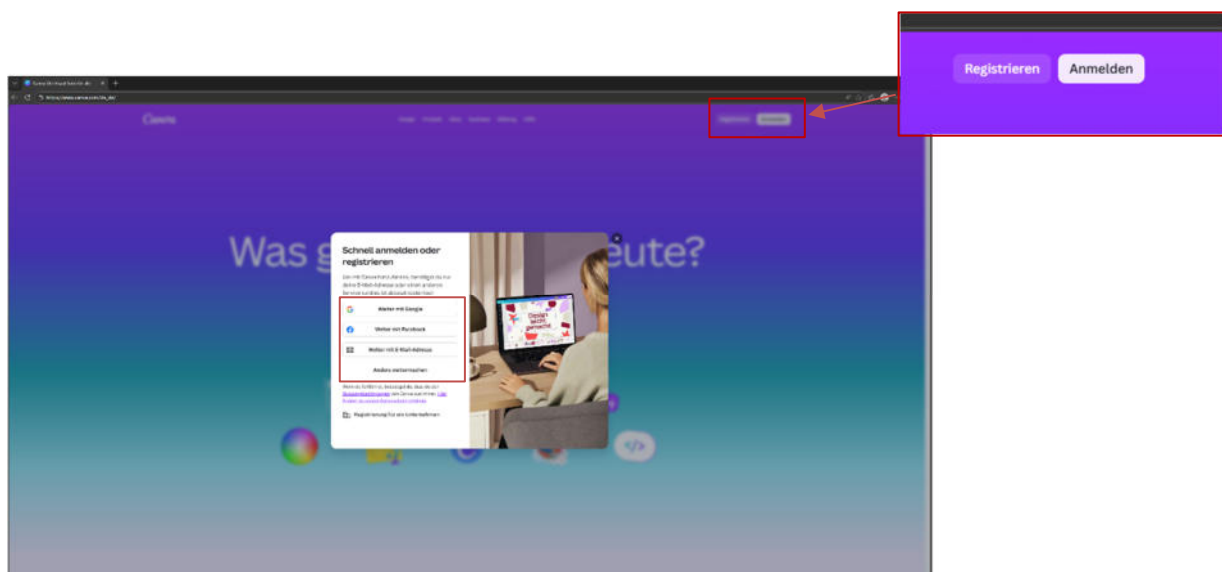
Registrieren Anmelden

https://www.canva.com/de_de/

Canva

Was g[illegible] eute?

Schnell anmelden oder registrieren

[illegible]

Weiter mit Google

Weiter mit Facebook

Weiter mit E-Mail-Adresse

Anders weitermachen

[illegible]

Registrierung für ein Unternehmen